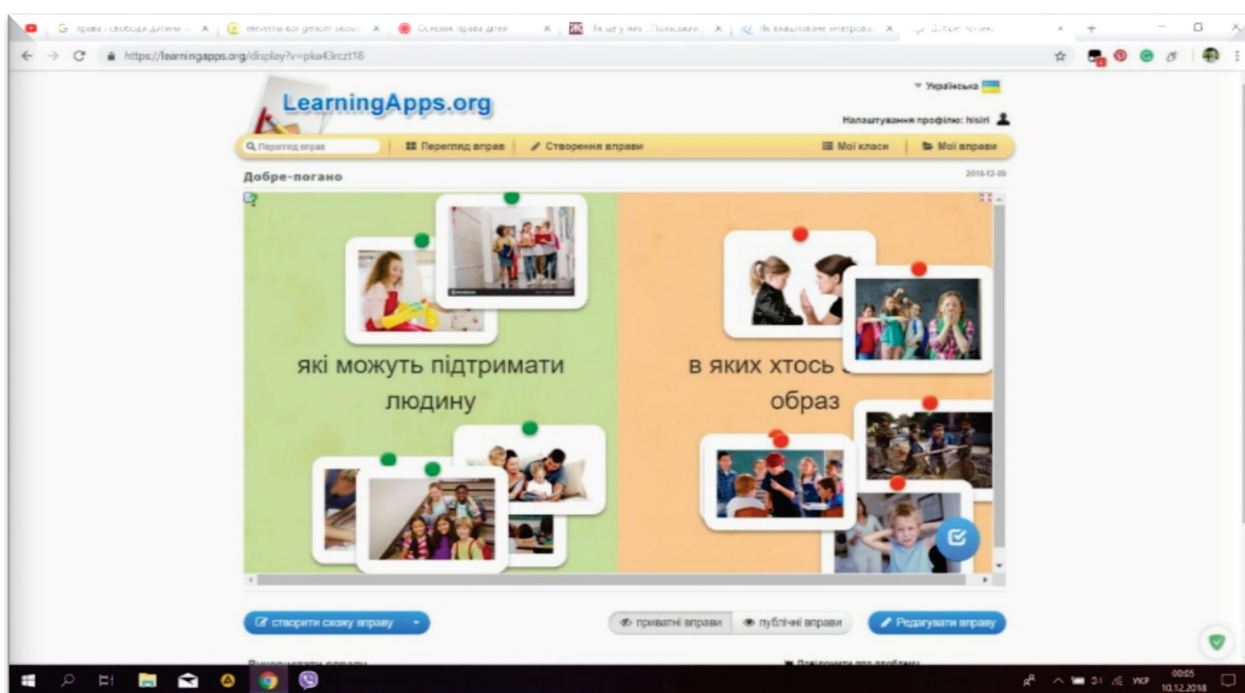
https://learningapps.org/display?v=pka43rczt18

Українська

LearningApps.org

Налаштування профілю: hisiri

Перегляд вправ

Перегляд вправ

Створення вправи

Мої класи

Мої вправи

Добре-погано

2018-12-09

які можуть підтримати людину

в яких хтось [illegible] образ

створити свою вправу

приватні вправи

публічні вправи

Редагувати вправу

УКР

00:05
10.12.2018